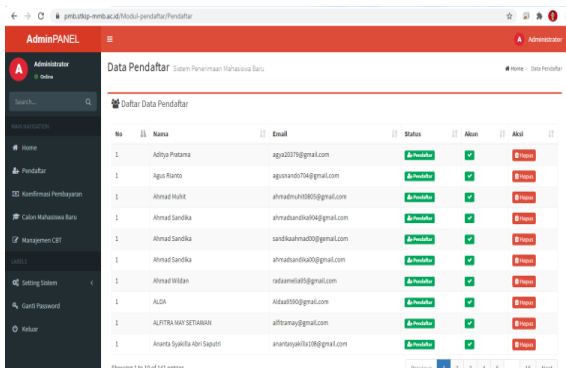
pmb.utkip-mmb.ac.id/Modul-pendaftar/Pendaftar

AdminPANEL

Administrator

Administrator
Online

Search...

MAIN NAVIGATION

Home

Pendaftar

Konfirmasi Pembayaran

Calon Mahasiswa Baru

Manajemen CBT

LABELS

Setting Sistem

Ganti Password

Keluar

Data Pendaftar Sistem Penerimaan Mahasiswa Baru

Home > Data Pendaftar

Daftar Data Pendaftar

| No | Nama | Email | Status | Akun | Aksi |
|---|---|---|---|---|---|
| 1 | Aditya Pratama | agya20379@gmail.com | Pendaftar | ✔ | Hapus |
| 1 | Agus Rianto | agusnando704@gmail.com | Pendaftar | ✔ | Hapus |
| 1 | Ahmad Muhit | ahmadmuhit0805@gmail.com | Pendaftar | ✔ | Hapus |
| 1 | Ahmad Sandika | ahmadsandika604@gmail.com | Pendaftar | ✔ | Hapus |
| 1 | Ahmad Sandika | sandikaahmad00@gmail.com | Pendaftar | ✔ | Hapus |
| 1 | Ahmad Sandika | ahmadsandika00@gmail.com | Pendaftar | ✔ | Hapus |
| 1 | Ahmad Wildan | radaamelia95@gmail.com | Pendaftar | ✔ | Hapus |
| 1 | ALDA | Aldaa9590@gmail.com | Pendaftar | ✔ | Hapus |
| 1 | ALFITRA MAY SETIAWAN | alfitramay@gmail.com | Pendaftar | ✔ | Hapus |
| 1 | Ananta Syakilla Abri Saputri | anantasyakilla108@gmail.com | Pendaftar | ✔ | Hapus |

Showing 1 to 10 of 141 entries

Previous 1 2 3 4 5 ... 15 Next